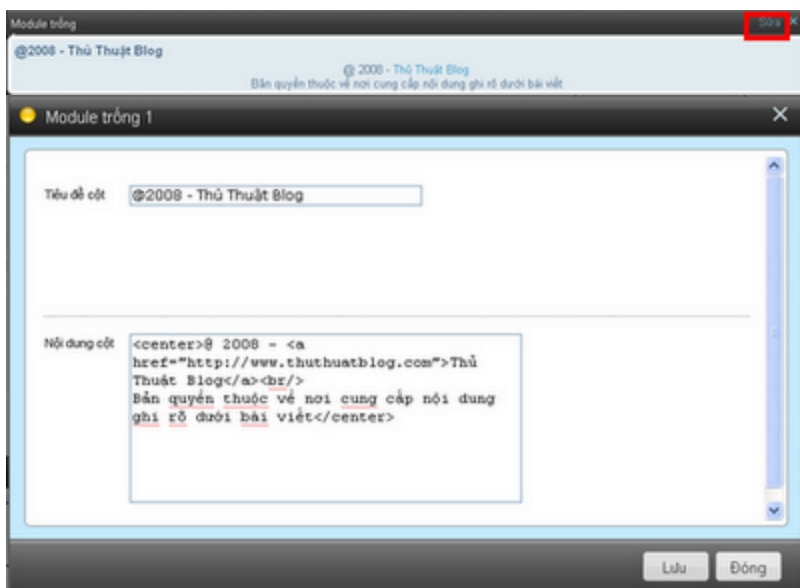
Module trống

Sửa

@2008 - Thủ Thuật Blog

@ 2008 - Thủ Thuật Blog
Bản quyền thuộc về nơi cung cấp nội dung ghi rõ dưới bài viết

Module trống 1

Tiêu đề cột

@2008 - Thủ Thuật Blog

Nội dung cột

<center>@ 2008 - <a href="http://www.thuthuatblog.com">Thủ Thuật Blog</a><br/>
Bản quyền thuộc về nơi cung cấp nội dung ghi rõ dưới bài viết</center>

Lưu

Đóng